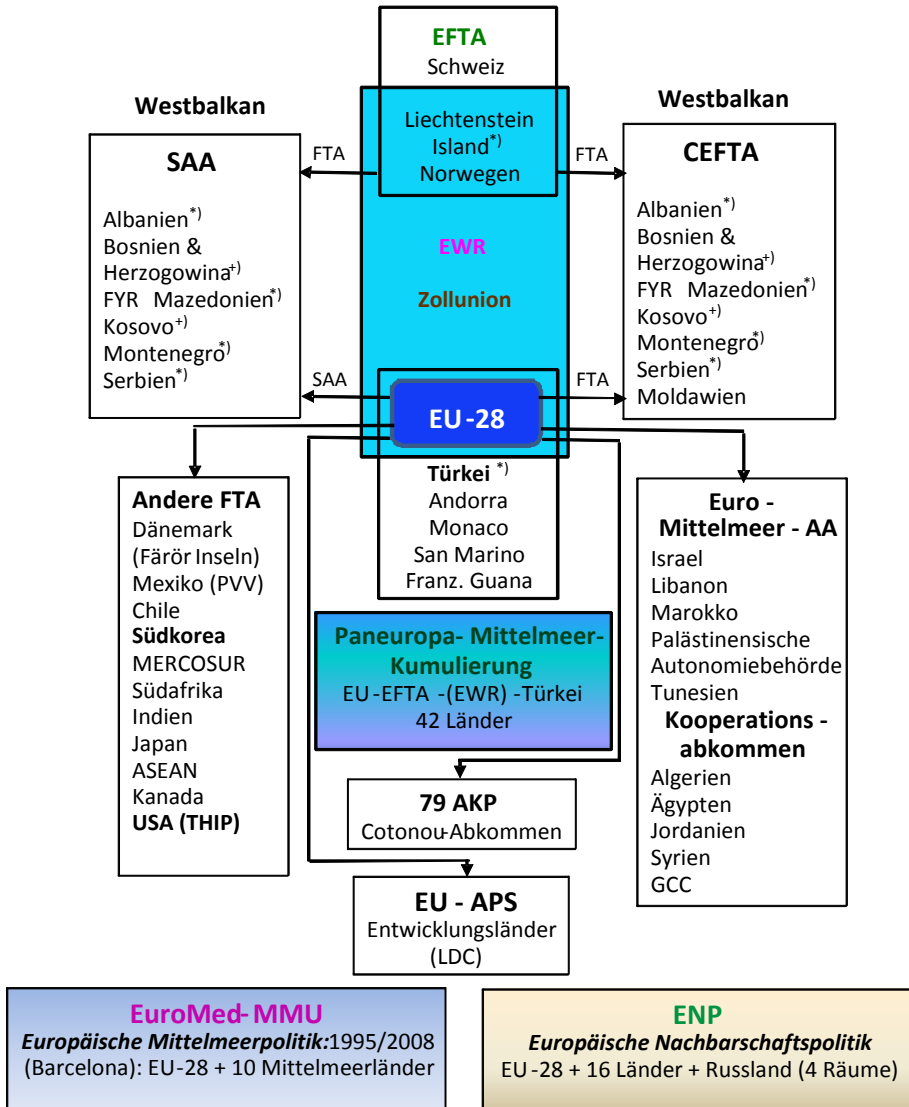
EFTA
Schweiz

Westbalkan

Westbalkan

Liechtenstein
Island*)
Norwegen

FTA

FTA

SAA

Albanien*)
Bosnien & Herzogowina+)
FYR Mazedonien*)
Kosovo+)
Montenegro*)
Serbien*)

CEFTA

Albanien*)
Bosnien & Herzogowina+)
FYR Mazedonien*)
Kosovo+)
Montenegro*)
Serbien*)
Moldawien

EWR

Zollunion

SAA

FTA

EU-28

Türkei *)
Andorra
Monaco
San Marino
Franz. Guana

Andere FTA
Dänemark (Färör Inseln)
Mexiko (PVV)
Chile
Südkorea
MERCOSUR
Südafrika
Indien
Japan
ASEAN
Kanada
USA (THIP)

Paneuropa- Mittelmeer-Kumulierung
EU-EFTA -(EWR) -Türkei
42 Länder

Euro - Mittelmeer - AA
Israel
Libanon
Marokko
Palästinensische Autonomiebehörde
Tunesien
Kooperations - abkommen
Algerien
Ägypten
Jordanien
Syrien
GCC

79 AKP
Cotonou-Abkommen

EU - APS
Entwicklungsländer (LDC)

EuroMed-MMU
Europäische Mittelmeerpolitik:1995/2008 (Barcelona): EU-28 + 10 Mittelmeerländer

ENP
Europäische Nachbarschaftspolitik
EU-28 + 16 Länder + Russland (4 Räume)